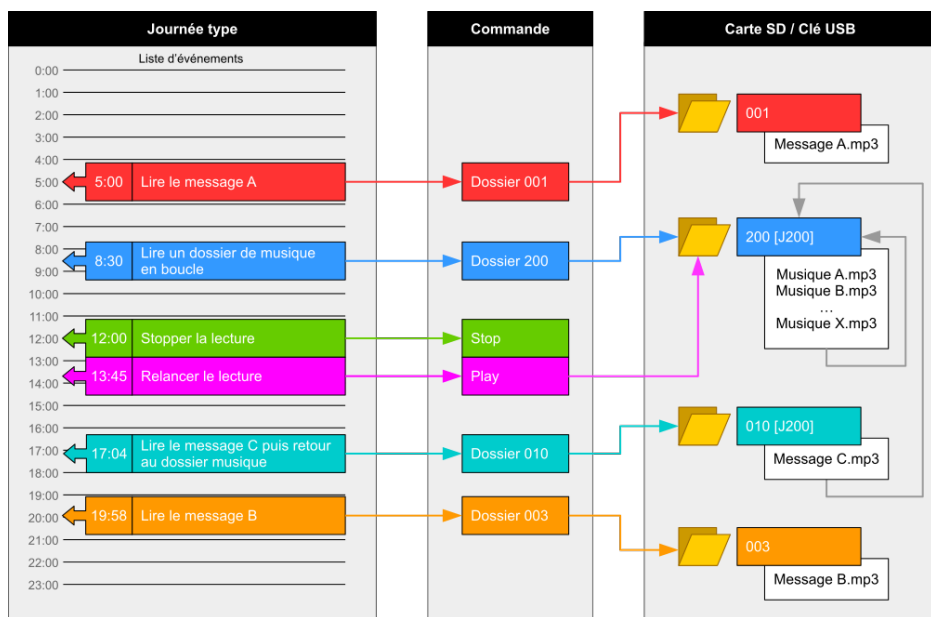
Journée type

Liste d'événements

0:00
1:00
2:00
3:00
4:00
5:00
6:00
7:00
8:00
9:00
10:00
11:00
12:00
13:00
14:00
15:00
16:00
17:00
18:00
19:00
20:00
21:00
22:00
23:00

5:00 Lire le message A

8:30 Lire un dossier de musique en boucle

12:00 Stopper la lecture

13:45 Relancer le lecture

17:04 Lire le message C puis retour au dossier musique

19:58 Lire le message B

Commande

Dossier 001

Dossier 200

Stop

Play

Dossier 010

Dossier 003

Carte SD / Clé USB

001

Message A.mp3

200 [J200]

Musique A.mp3
Musique B.mp3
...
Musique X.mp3

010 [J200]

Message C.mp3

003

Message B.mp3